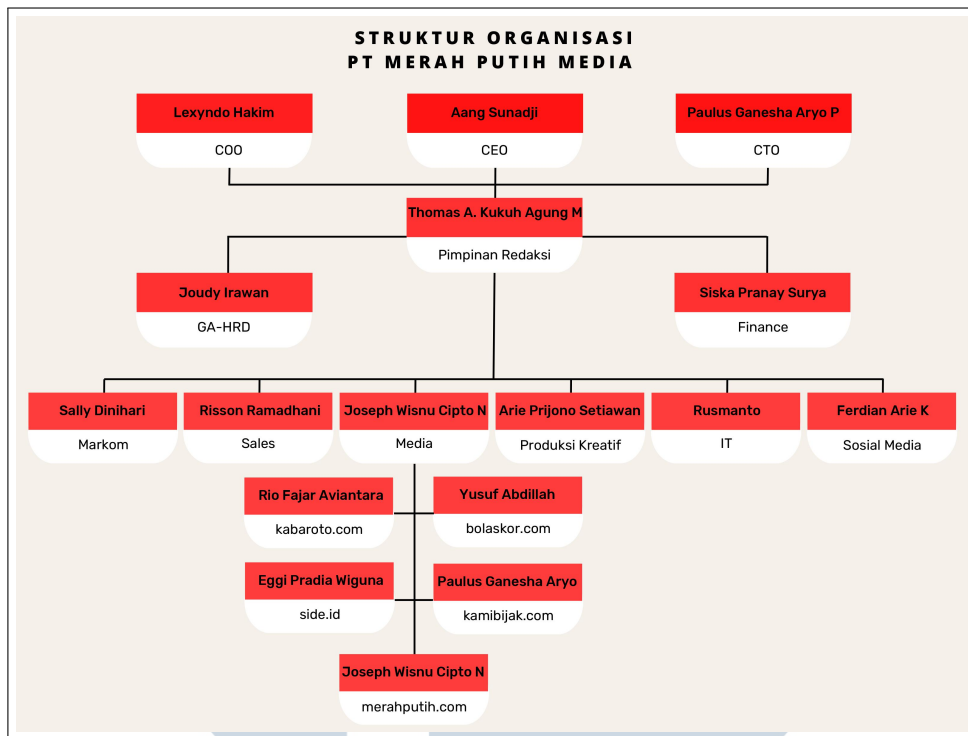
STRUKTUR ORGANISASI
PT MERAH PUTIH MEDIA

Lexyndo Hakim
COO

Aang Sunadji
CEO

Paulus Ganesha Aryo P
CTO

Thomas A. Kukuh Agung M
Pimpinan Redaksi

Joudy Irawan
GA-HRD

Siska Pranay Surya
Finance

Sally Dinihari
Markom

Risson Ramadhani
Sales

Joseph Wisnu Cipto N
Media

Arie Prijono Setiawan
Produksi Kreatif

Rusmanto
IT

Ferdian Arie K
Sosial Media

Rio Fajar Aviantara
kabaroto.com

Yusuf Abdillah
bolaskor.com

Eggi Pradia Wiguna
side.id

Paulus Ganesha Aryo
kamibijak.com

Joseph Wisnu Cipto N
merahputih.com